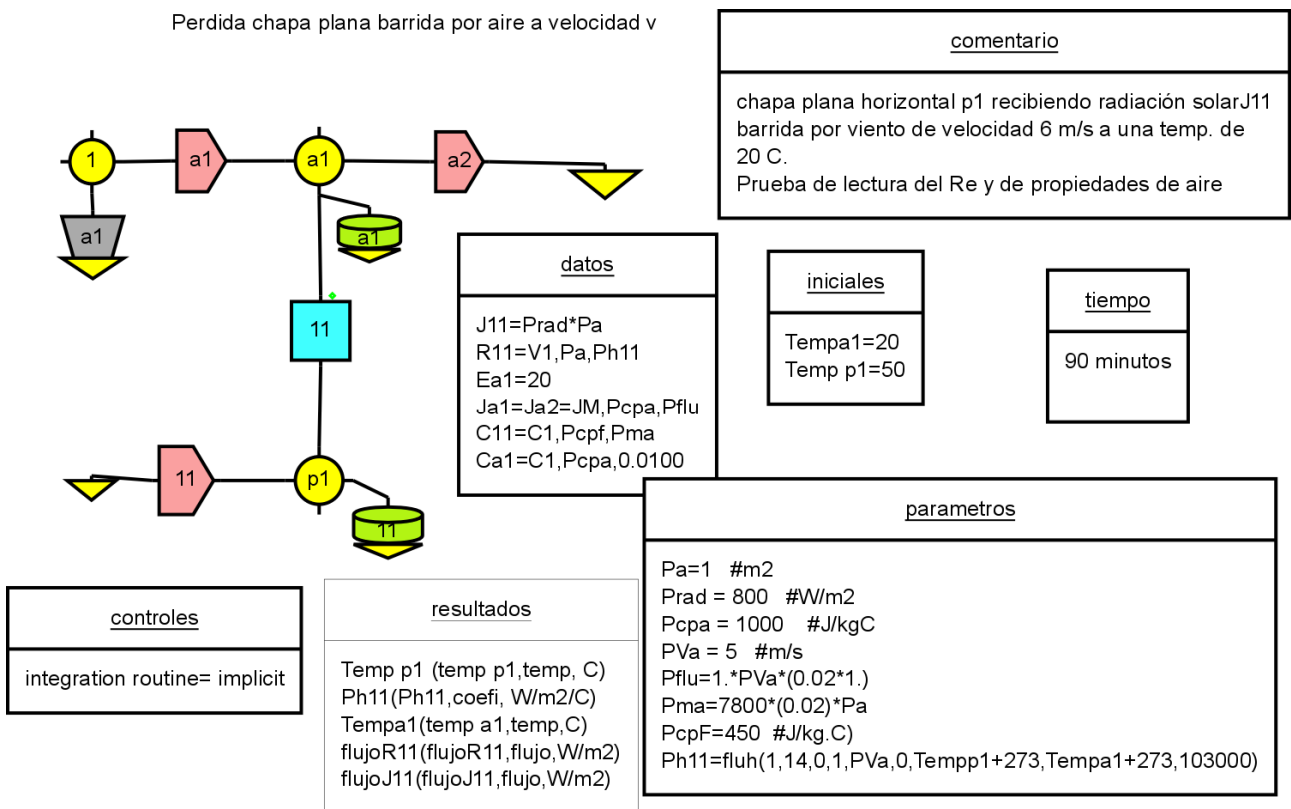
Perdida chapa plana barrida por aire a velocidad v

1
a1
a1
a2
a1
a1
11
11
p1
11

comentario

chapa plana horizontal p1 recibiendo radiación solarJ11 barrida por viento de velocidad 6 m/s a una temp. de 20 C.
Prueba de lectura del Re y de propiedades de aire

datos

J11=Prad*Pa
R11=V1,Pa,Ph11
Ea1=20
Ja1=Ja2=JM,Pcpa,Pflu
C11=C1,Pcpf,Pma
Ca1=C1,Pcpa,0.0100

iniciales

Tempa1=20
Temp p1=50

tiempo

90 minutos

parametros

Pa=1 #m2
Prad = 800 #W/m2
Pcpa = 1000 #J/kgC
PVa = 5 #m/s
Pflu=1.*PVa*(0.02*1.)
Pma=7800*(0.02)*Pa
PcpF=450 #J/kg.C)
Ph11=fluh(1,14,0,1,PVa,0,Tempp1+273,Tempa1+273,103000)

controles

integration routine= implicit

resultados

Temp p1 (temp p1,temp, C)
Ph11(Ph11,coefi, W/m2/C)
Tempa1(temp a1,temp,C)
flujoR11(flujoR11,flujo,W/m2)
flujoJ11(flujoJ11,flujo,W/m2)